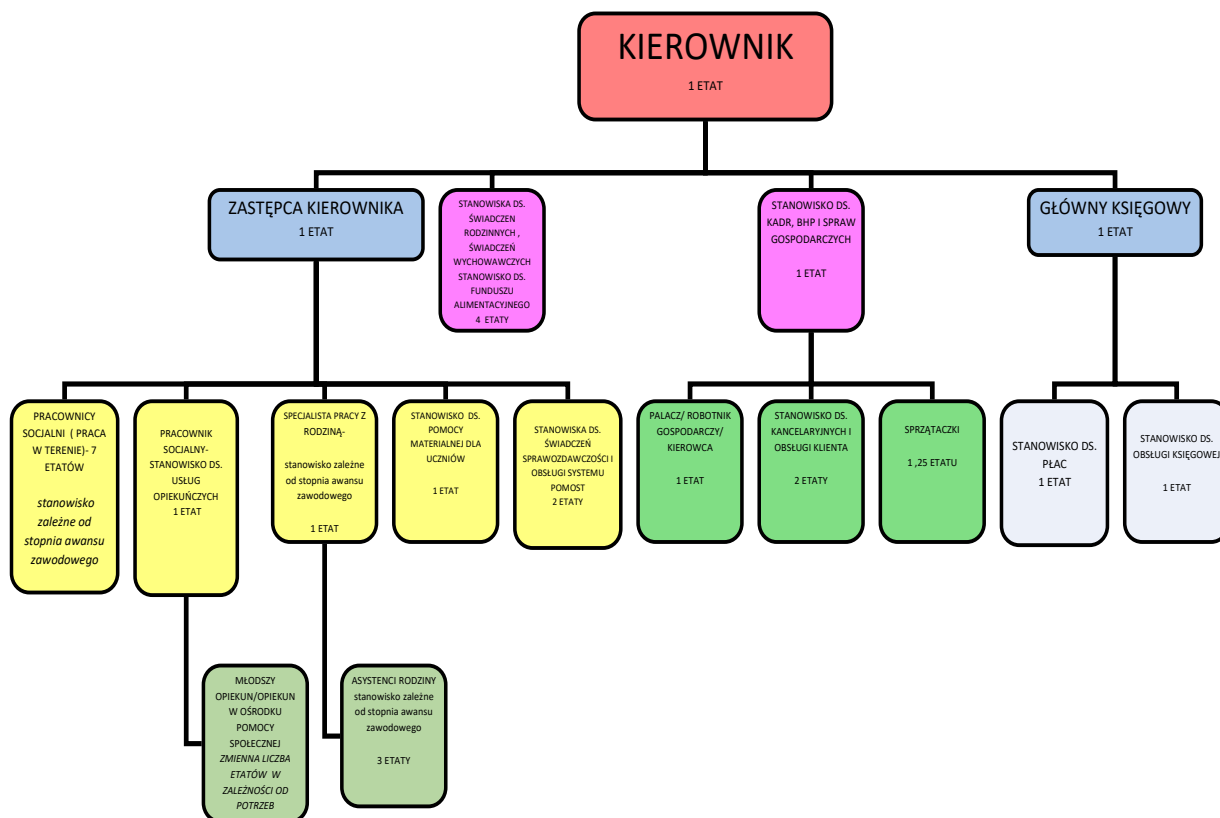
KIEROWNIK
1 ETAT

ZASTĘPCA KIEROWNIKA
1 ETAT

STANOWISKA DS. ŚWIADCZEN RODZINNYCH , ŚWIADCZEŃ WYCHOWAWCZYCH STANOWISKO DS. FUNDUSZU ALIMENTACYJNEGO
4 ETATY

STANOWISKO DS. KADR, BHP I SPRAW GOSPODARCZYCH
1 ETAT

GŁÓWNY KSIĘGOWY
1 ETAT

PRACOWNICY SOCJALNI ( PRACA W TERENIE)- 7 ETATÓW
stanowisko zależne od stopnia awansu zawodowego

PRACOWNIK SOCJALNY-STANOWISKO DS. USŁUG OPIEKUŃCZYCH
1 ETAT

SPECJALISTA PRACY Z RODZINĄ-
stanowisko zależne od stopnia awansu zawodowego
1 ETAT

STANOWISKO DS. POMOCY MATERIALNEJ DLA UCZNIÓW
1 ETAT

STANOWISKA DS. ŚWIADCZEŃ SPRAWOZDAWCZOŚCI I OBSŁUGI SYSTEMU POMOST
2 ETATY

PALACZ/ ROBOTNIK GOSPODARCZY/ KIEROWCA
1 ETAT

STANOWISKO DS. KANCELARYJNYCH I OBSŁUGI KLIENTA
2 ETATY

SPRZĄTACZKI
1 ,25 ETATU

STANOWISKO DS. PŁAC
1 ETAT

STANOWISKO DS. OBSŁUGI KSIĘGOWEJ
1 ETAT

MŁODSZY OPIEKUN/OPIEKUN W OŚRODKU POMOCY SPOŁECZNEJ
ZMIENNA LICZBA ETATÓW W ZALEŻNOŚCI OD POTRZEB

ASYSTENCI RODZINY
stanowisko zależne od stopnia awansu zawodowego
3 ETATY